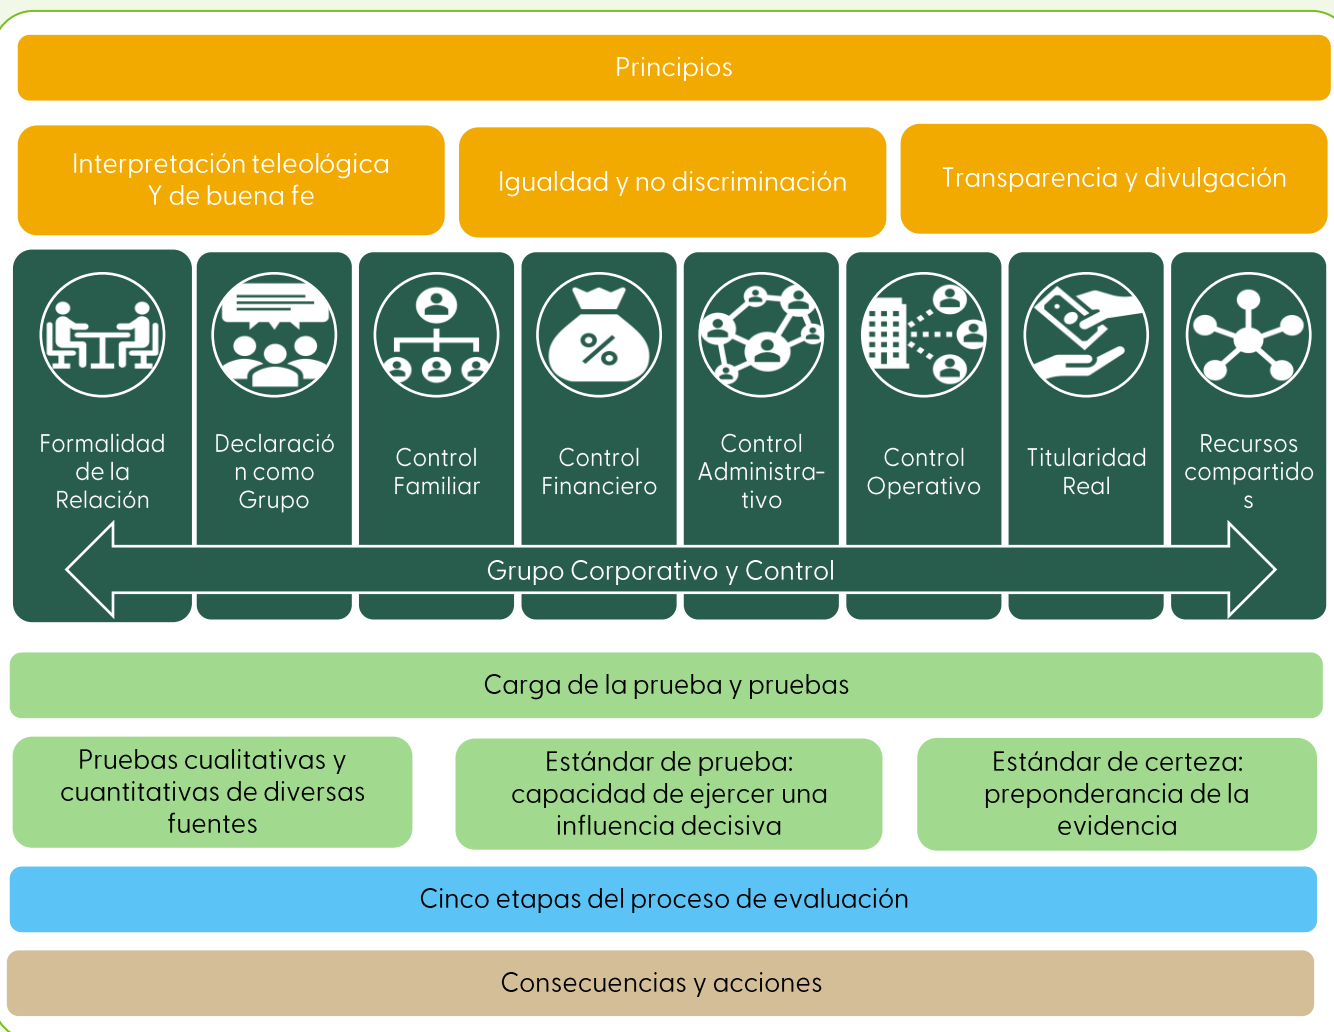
Principios

Interpretación teleológica Y de buena fe

Igualdad y no discriminación

Transparencia y divulgación

Formalidad de la Relación

Declaración como Grupo

Control Familiar

%

Control Financiero

Control Administrativo

Control Operativo

Titularidad Real

Recursos compartidos

Grupo Corporativo y Control

Carga de la prueba y pruebas

Pruebas cualitativas y cuantitativas de diversas fuentes

Estándar de prueba: capacidad de ejercer una influencia decisiva

Estándar de certeza: preponderancia de la evidencia

Cinco etapas del proceso de evaluación

Consecuencias y acciones